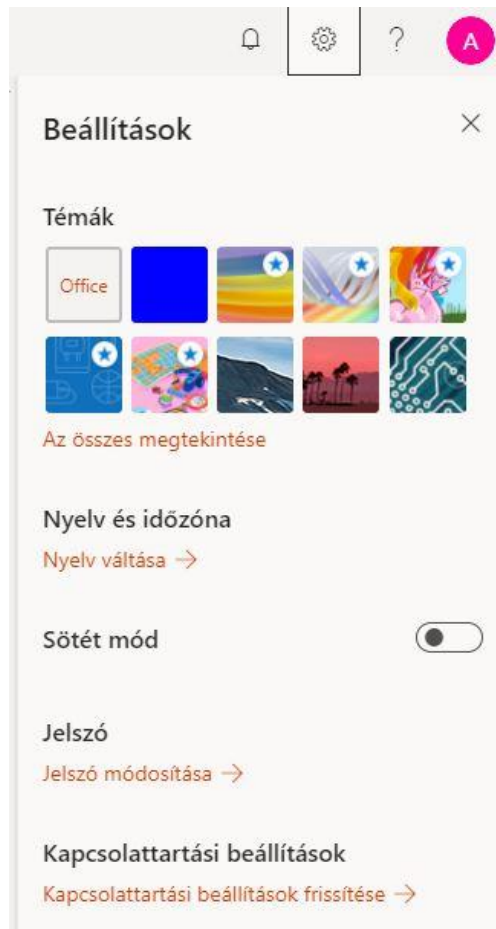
? A

Beállítások ×

Témák

Office

Az összes megtekintése

Nyelv és időzóna

Nyelv váltása →

Sötét mód

Jelszó

Jelszó módosítása →

Kapcsolattartási beállítások

Kapcsolattartási beállítások frissítése →